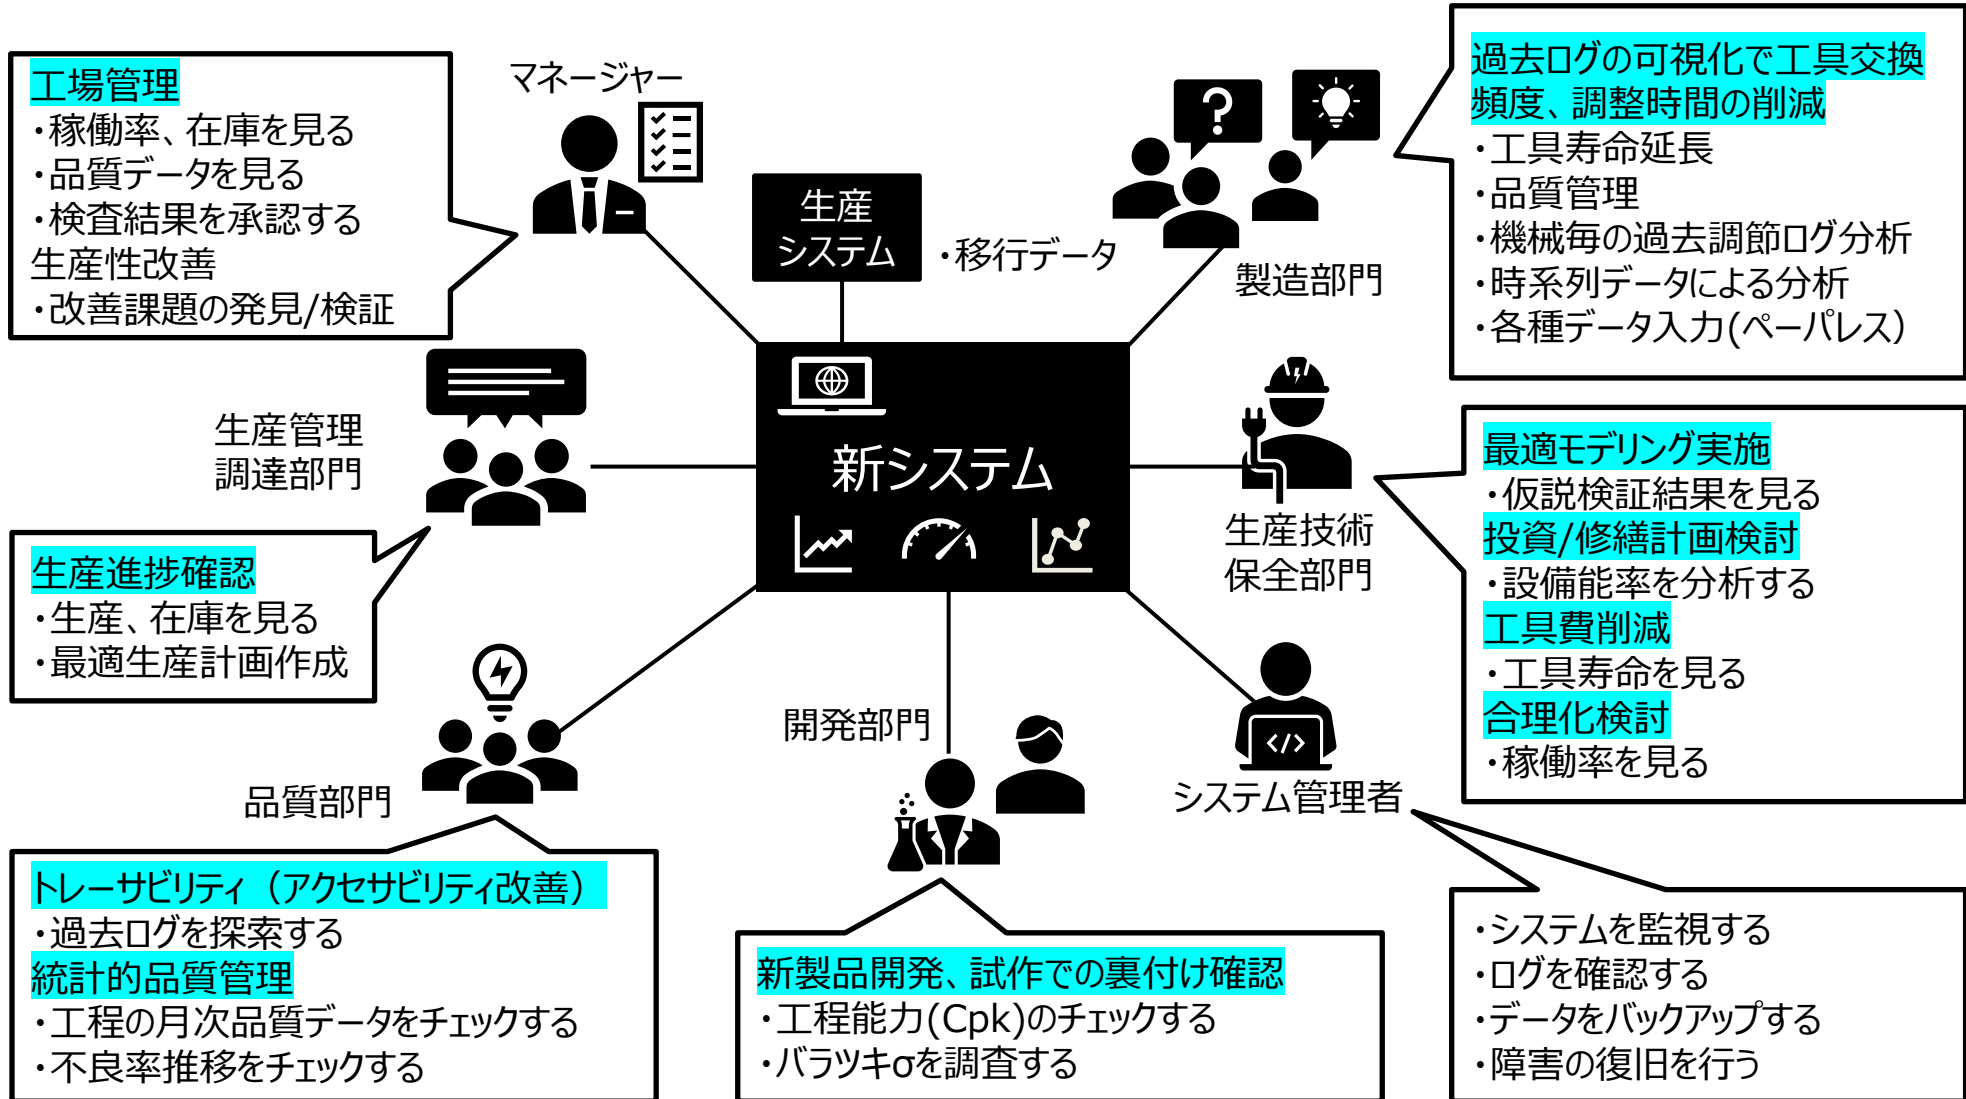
工場管理
・稼働率、在庫を見る
・品質データを見る
・検査結果を承認する
生産性改善
・改善課題の発見/検証

マネージャー

生産
システム

・移行データ

製造部門

過去ログの可視化で工具交換頻度、調整時間の削減
・工具寿命延長
・品質管理
・機械毎の過去調節ログ分析
・時系列データによる分析
・各種データ入力(ペーパレス)

生産管理
調達部門

新システム

生産技術
保全部門

最適モデリング実施
・仮説検証結果を見る
投資/修繕計画検討
・設備能率を分析する
工具費削減
・工具寿命を見る
合理化検討
・稼働率を見る

生産進捗確認
・生産、在庫を見る
・最適生産計画作成

開発部門

システム管理者

品質部門

トレーサビリティ（アクセサビリティ改善）
・過去ログを探索する
統計的品質管理
・工程の月次品質データをチェックする
・不良率推移をチェックする

新製品開発、試作での裏付け確認
・工程能力(Cpk)のチェックする
・バラツキσを調査する

・システムを監視する
・ログを確認する
・データをバックアップする
・障害の復旧を行う